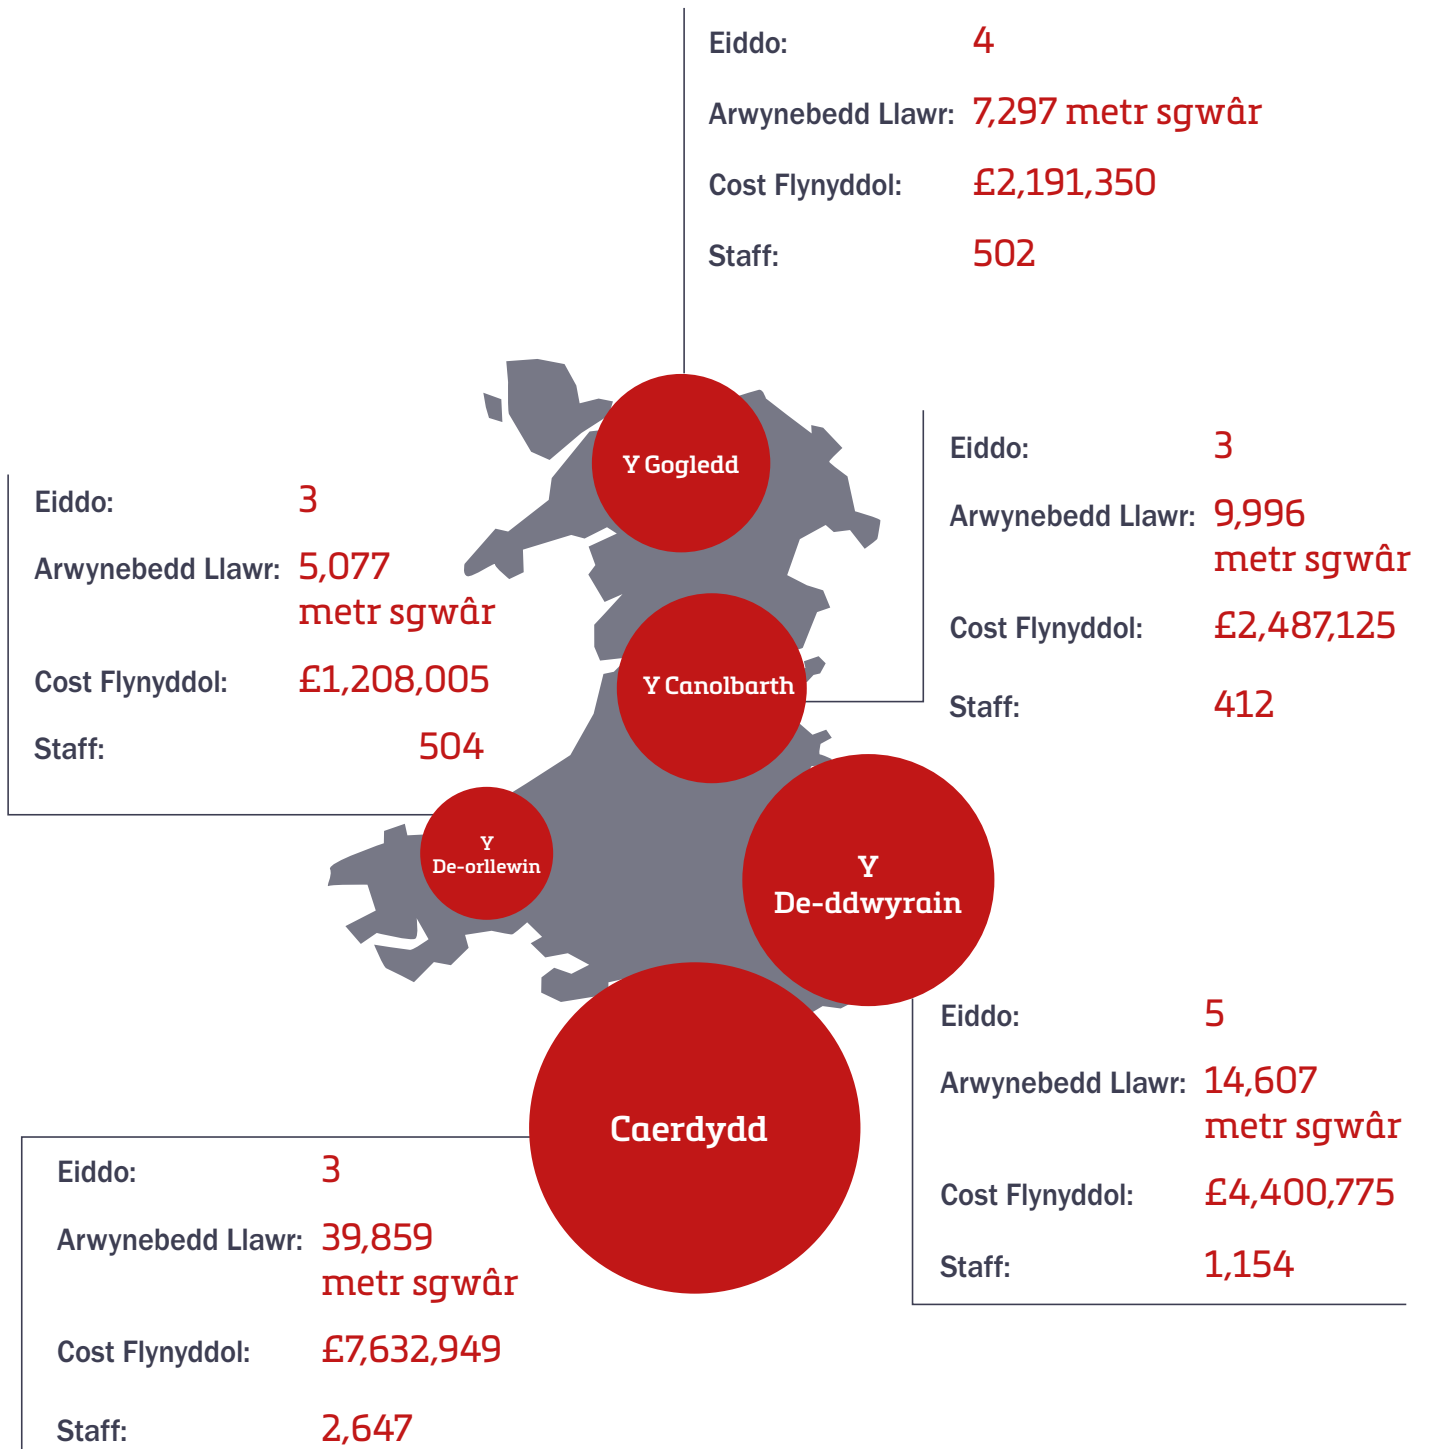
Eiddo: 4
Arwynebedd Llawr: 7,297 metr sgwâr
Cost Flynyddol: £2,191,350
Staff: 502

Y Gogledd

Eiddo: 3
Arwynebedd Llawr: 5,077 metr sgwâr
Cost Flynyddol: £1,208,005
Staff: 504

Eiddo: 3
Arwynebedd Llawr: 9,996 metr sgwâr
Cost Flynyddol: £2,487,125
Staff: 412

Y Canolbarth

Y De-orllewin

Y De-ddwyrain

Eiddo: 5
Arwynebedd Llawr: 14,607 metr sgwâr
Cost Flynyddol: £4,400,775
Staff: 1,154

Caerdydd

Eiddo: 3
Arwynebedd Llawr: 39,859 metr sgwâr
Cost Flynyddol: £7,632,949
Staff: 2,647